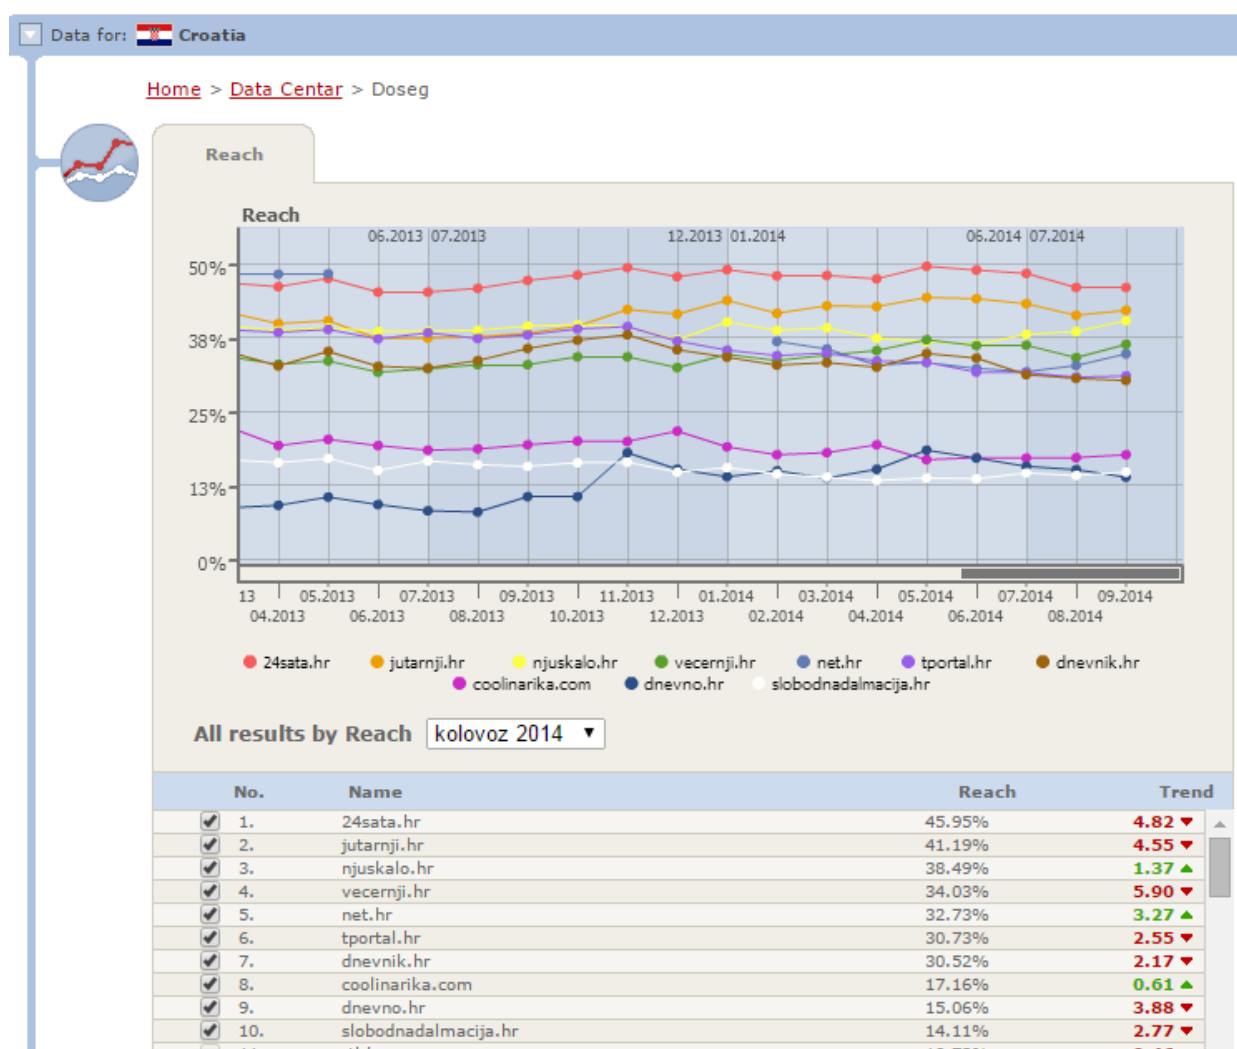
Data for: Croatia

Home > Data Centar > Doseg

Reach

Reach

06.2013 07.2013 12.2013 01.2014 06.2014 07.2014

50%
38%
25%
13%
0%

13 05.2013 07.2013 09.2013 11.2013 01.2014 03.2014 05.2014 07.2014 09.2014
04.2013 06.2013 08.2013 10.2013 12.2013 02.2014 04.2014 06.2014 08.2014

24sata.hr jutarnji.hr njuskalo.hr vecernji.hr net.hr tportal.hr dnevnik.hr coolinarika.com dnevno.hr slobodnadalmacija.hr

All results by Reach kolovoz 2014

| No. | Name | Reach | Trend |
|---|---|---|---|
| 1. | 24sata.hr | 45.95% | 4.82 |
| 2. | jutarnji.hr | 41.19% | 4.55 |
| 3. | njuskalo.hr | 38.49% | 1.37 |
| 4. | vecernji.hr | 34.03% | 5.90 |
| 5. | net.hr | 32.73% | 3.27 |
| 6. | tportal.hr | 30.73% | 2.55 |
| 7. | dnevnik.hr | 30.52% | 2.17 |
| 8. | coolinarika.com | 17.16% | 0.61 |
| 9. | dnevno.hr | 15.06% | 3.88 |
| 10. | slobodnadalmacija.hr | 14.11% | 2.77 |
| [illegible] | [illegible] | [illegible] | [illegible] |